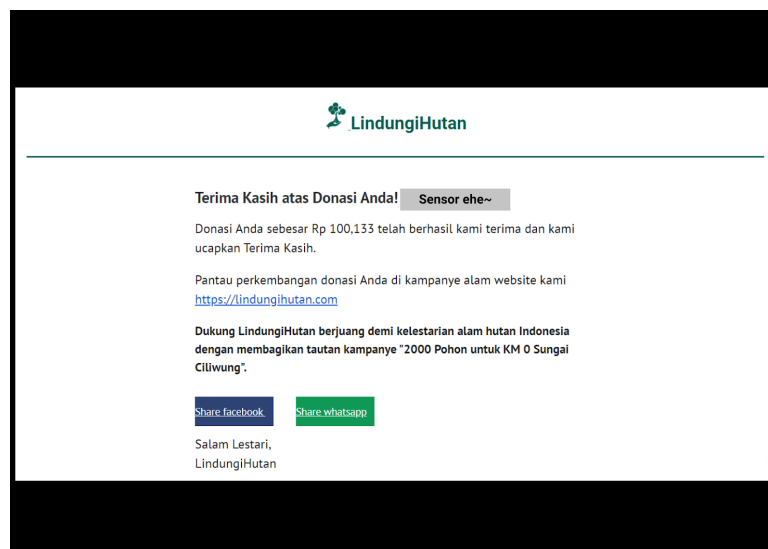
LindungiHutan

Terima Kasih atas Donasi Anda! Sensor ehe~

Donasi Anda sebesar Rp 100,133 telah berhasil kami terima dan kami ucapkan Terima Kasih.

Pantau perkembangan donasi Anda di kampanye alam website kami https://lindungihutan.com

Dukung LindungiHutan berjuang demi kelestarian alam hutan Indonesia dengan membagikan tautan kampanye "2000 Pohon untuk KM 0 Sungai Ciliwung".

Share facebook Share whatsapp

Salam Lestari,
LindungiHutan